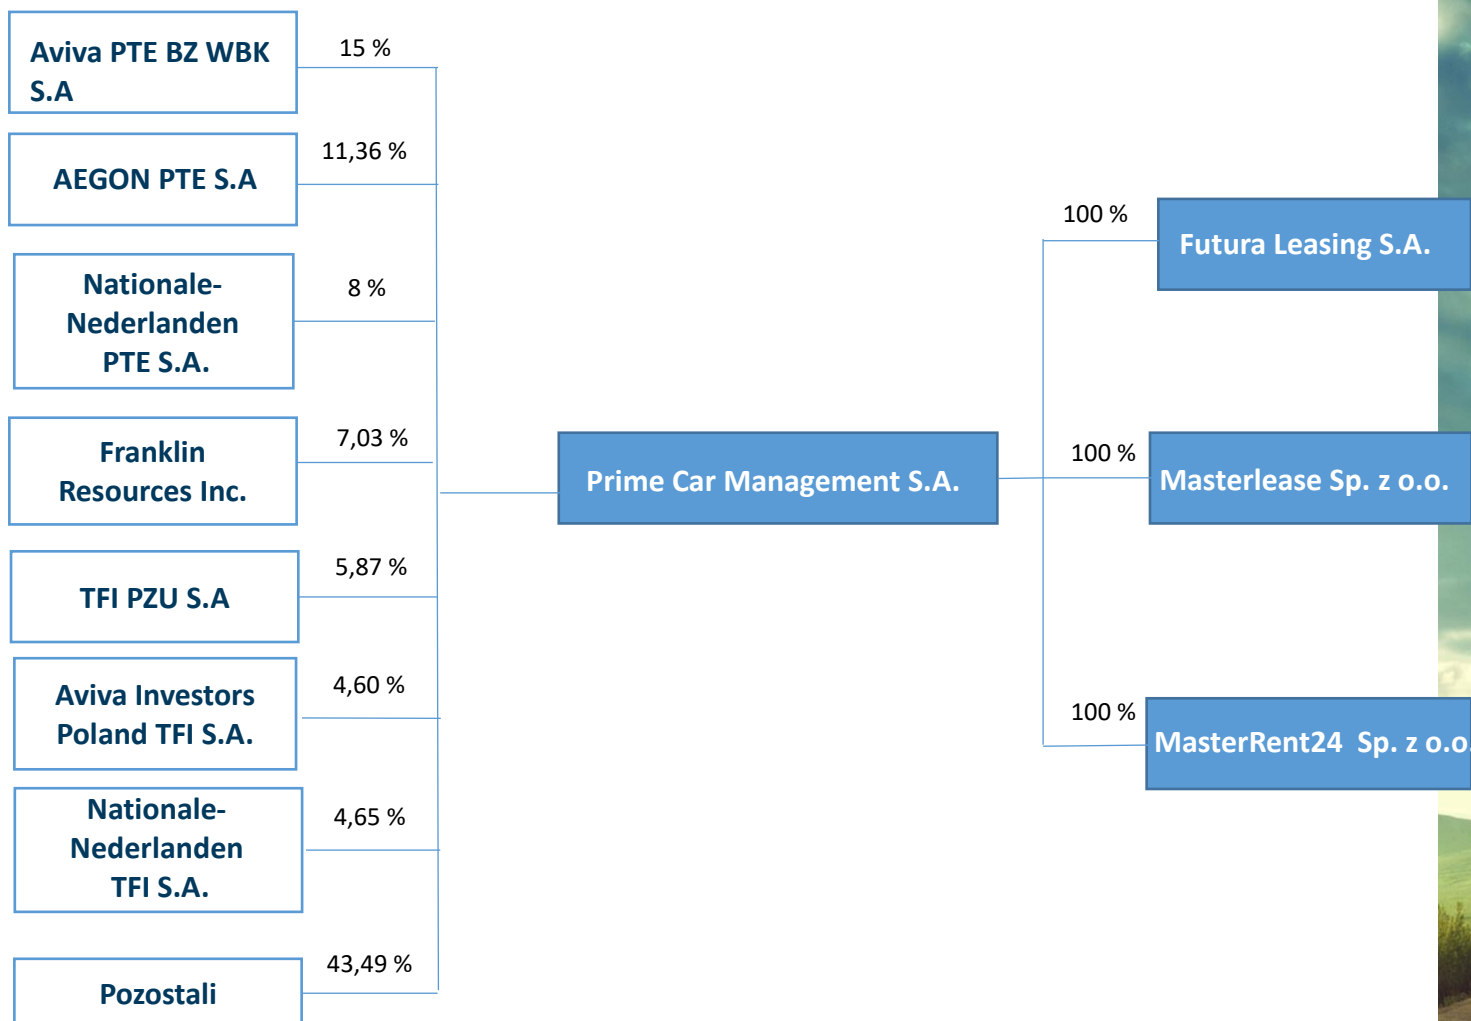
Aviva PTE BZ WBK S.A

15 %

AEGON PTE S.A

11,36 %

Nationale-Nederlanden PTE S.A.

8 %

Franklin Resources Inc.

7,03 %

TFI PZU S.A

5,87 %

Aviva Investors Poland TFI S.A.

4,60 %

Nationale-Nederlanden TFI S.A.

4,65 %

Pozostali

43,49 %

Prime Car Management S.A.

100 %

Futura Leasing S.A.

100 %

Masterlease Sp. z o.o.

100 %

MasterRent24 Sp. z o.o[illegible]